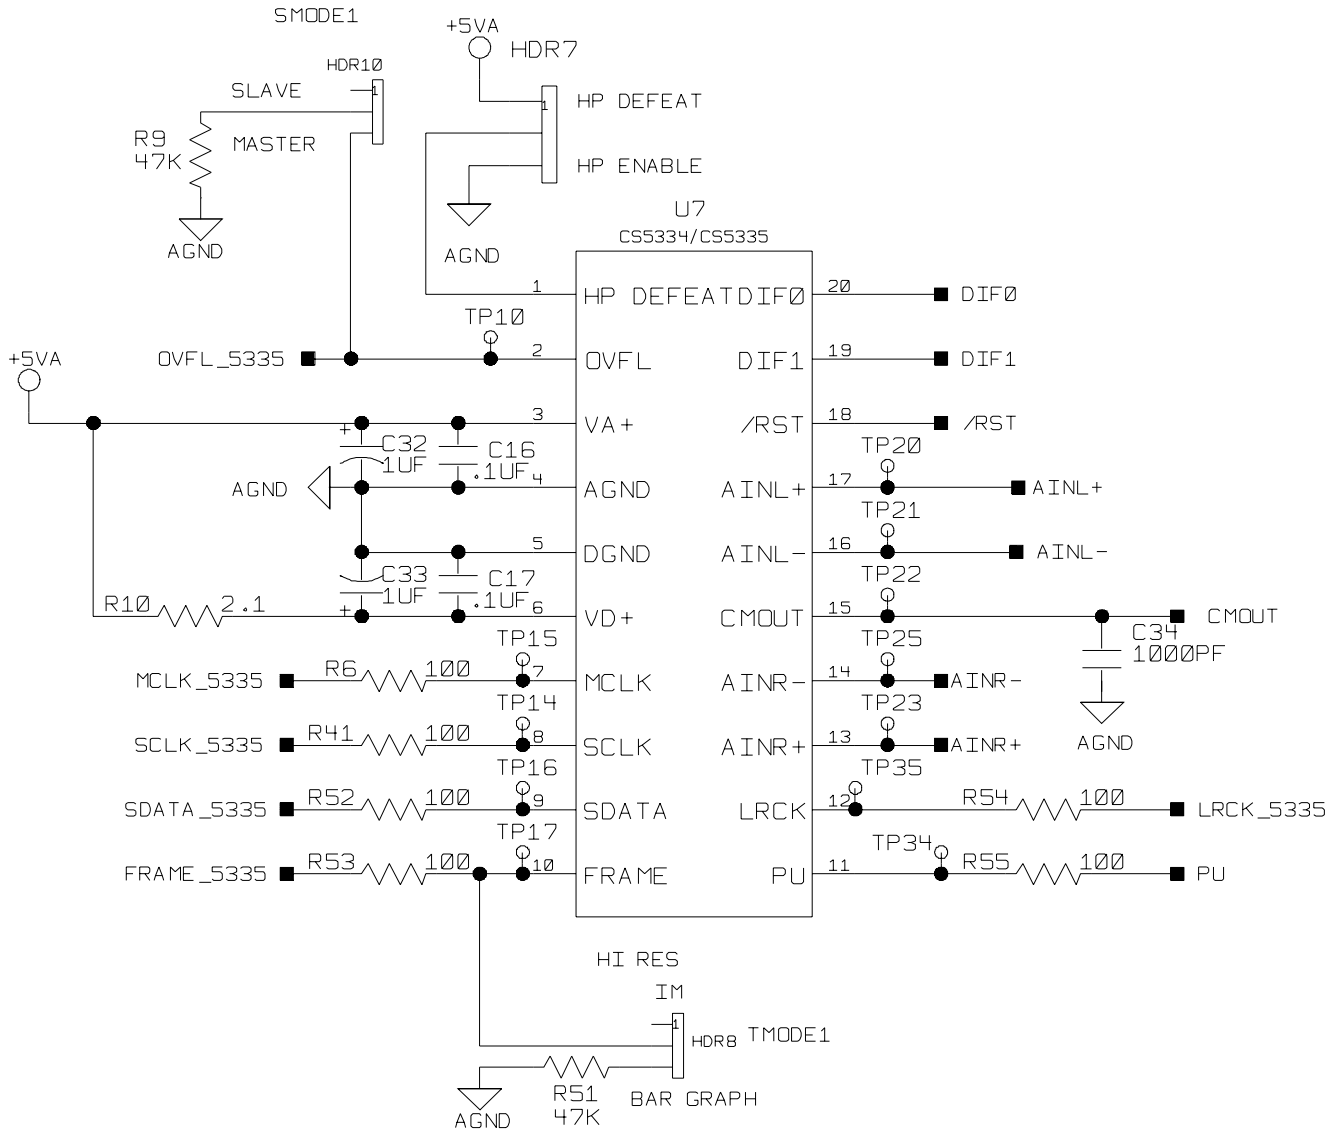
SMODE1

HDR10

SLAVE

1

R9
47K

MASTER

AGND

+5VA

HDR7

1

HP DEFEAT

HP ENABLE

AGND

U7
CS5334/CS5335

1 HP DEFEAT DIFØ 20 DIFØ

TP10

OVFL_5335 2 OVFL DIF1 19 DIF1

+5VA

3 VA+ /RST 18 /RST

+ C32 1UF

C16 .1UF 4

TP20

AGND AGND AINL+ 17 AINL+

TP21

5 DGND AINL- 16 AINL-

C33 1UF

C17 .1UF

TP22

R10 2.1 + 6 VD+ CMOUT 15 CMOUT

C34 1000PF

TP15

TP25

MCLK_5335 R6 100 7 MCLK AINR- 14 AINR-

TP14

TP23

AGND

SCLK_5335 R41 100 8 SCLK AINR+ 13 AINR+

TP16

TP35

SDATA_5335 R52 100 9 SDATA LRCK 12 R54 100 LRCK_5335

TP17

TP34

FRAME_5335 R53 100 10 FRAME PU 11 R55 100 PU

HI RES

IM

1

HDR8 TMODE1

AGND

R51
47K

BAR GRAPH